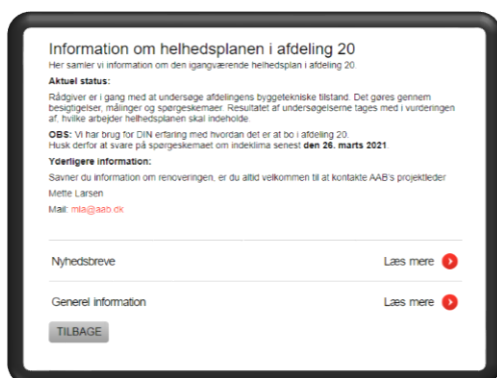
Information om helhedsplanen i afdeling 20

Her samler vi information om den igangværende helhedsplan i afdeling 20.

Aktuel status:

Rådgiver er i gang med at undersøge afdelingens byggetekniske tilstand. Det gøres gennem besigtigelser, målinger og spørgeskemaer. Resultatet af undersøgelserne tages med i vurderingen af, hvilke arbejder helhedsplanen skal indeholde.

OBS: Vi har brug for DIN erfaring med hvordan det er at bo i afdeling 20. Husk derfor at svare på spørgeskemaet om indeklima senest den 26. marts 2021

Yderligere information:

Savner du information om renoveringen, er du altid velkommen til at kontakte AAB's projektleder

Mette Larsen

Mail: mla@aab.dk

Nyhedsbreve

Læs mere

Generel information

Læs mere

TILBAGE